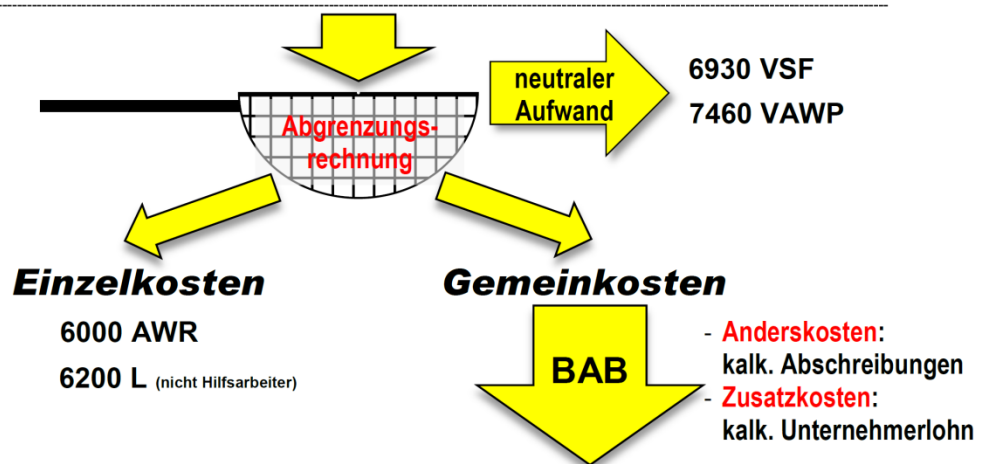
neutraler Aufwand

6930 VSF

7460 VAWP

Abgrenzungsrechnung

Einzelkosten

6000 AWR

6200 L (nicht Hilfsarbeiter)

Gemeinkosten

BAB

- Anderskosten: kalk. Abschreibungen
- Zusatzkosten: kalk. Unternehmerlohn